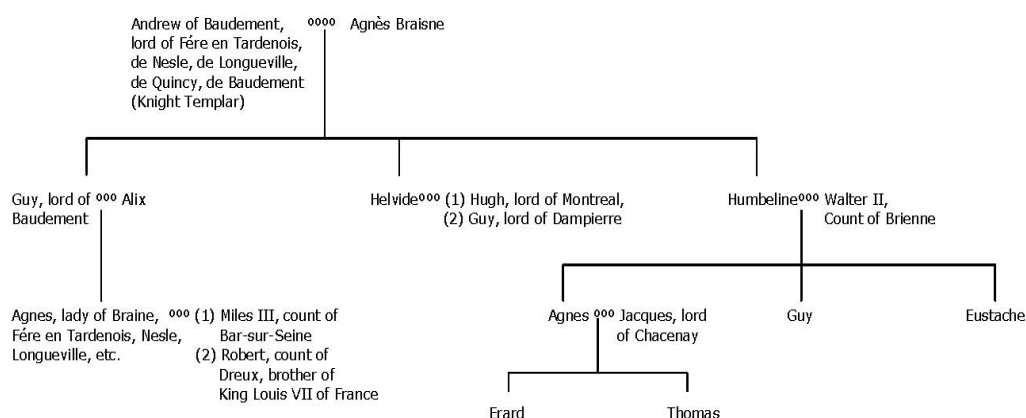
Andrew of Baudement, lord of Fére en Tardenois, de Nesle, de Longueville, de Quincy, de Baudement (Knight Templar)

oooo Agnès Braisne

Guy, lord of Baudement

ooo Alix

Helvide ooo (1) Hugh, lord of Montreal, (2) Guy, lord of Dampierre

Humbeline ooo Walter II, Count of Brienne

Agnes, lady of Braine, Fére en Tardenois, Nesle, Longueville, etc.

ooo (1) Miles III, count of Bar-sur-Seine (2) Robert, count of Dreux, brother of King Louis VII of France

Agnes ooo Jacques, lord of Chacenay

Guy

Eustache

Erard

Thomas